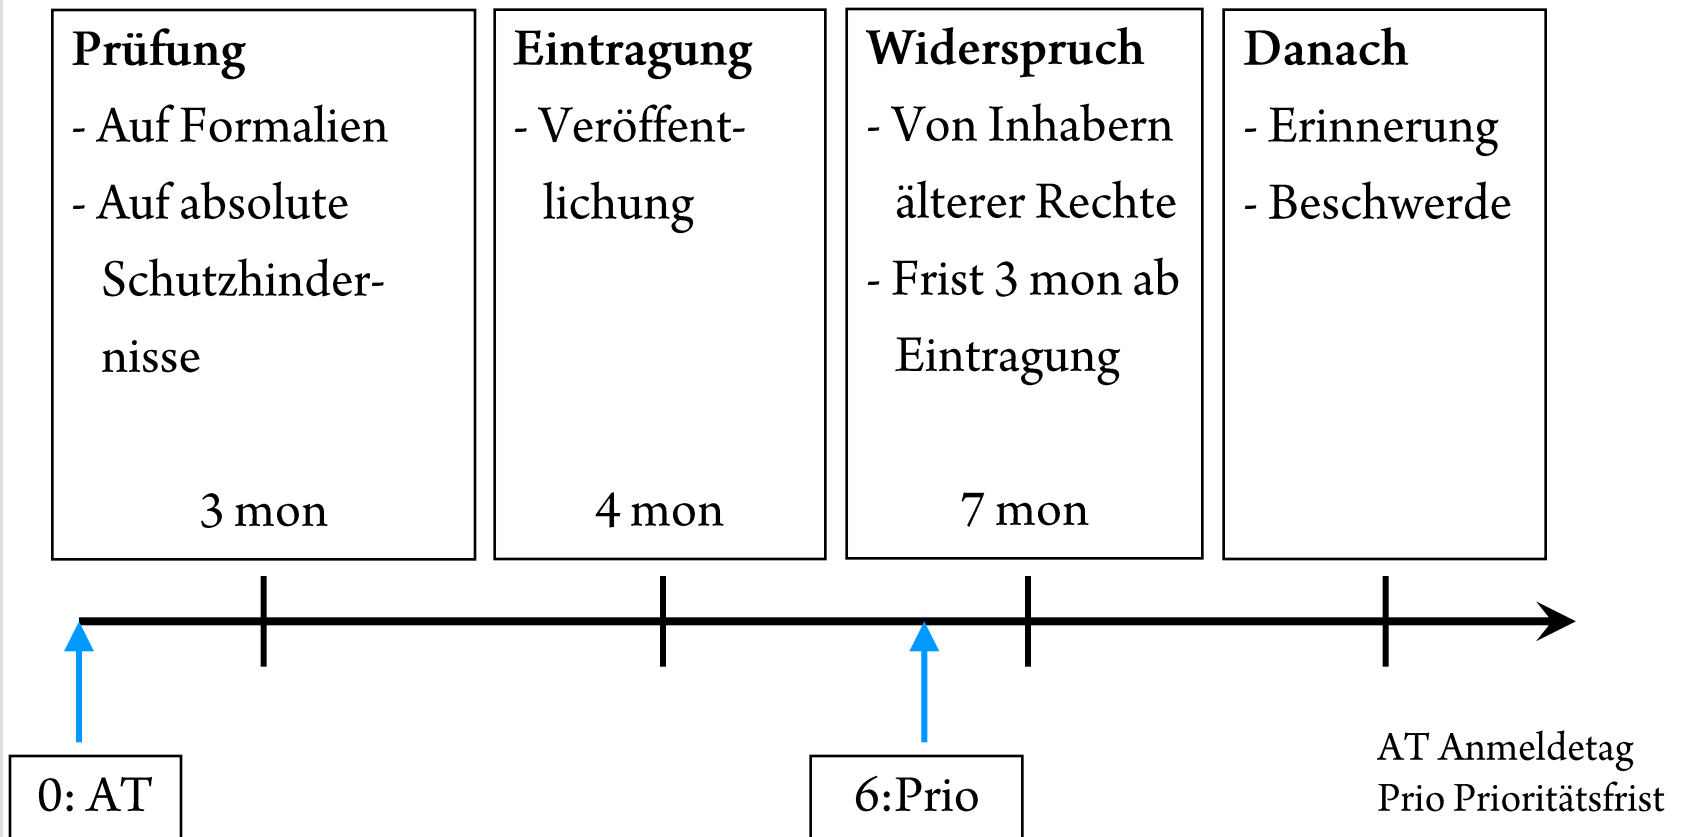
Prüfung
- Auf Formalien
- Auf absolute Schutzhindernisse

3 mon

Eintragung
- Veröffentlichung

4 mon

Widerspruch
- Von Inhabern älterer Rechte
- Frist 3 mon ab Eintragung

7 mon

Danach
- Erinnerung
- Beschwerde

0: AT

6:Prio

AT Anmeldetag
Prio Prioritätsfrist